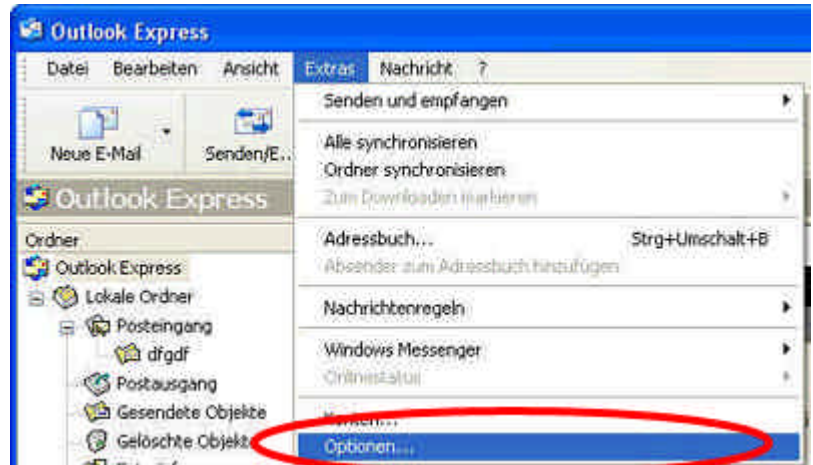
Outlook Express

Datei Bearbeiten Ansicht Extras Nachricht ?

Neue E-Mail Senden/E...

Outlook Express

Ordner
Outlook Express
Lokale Ordner
Posteingang
dfgdf
Postausgang
Gesendete Objekte
Gelöschte Objekte

Senden und empfangen
Alle synchronisieren
Ordner synchronisieren
Zum Downloaden markieren
Adressbuch... Strg+Umschalt+B
Absender zum Adressbuch hinzufügen
Nachrichtenregeln
Windows Messenger
Onlinestatus
Konten...
Optionen...